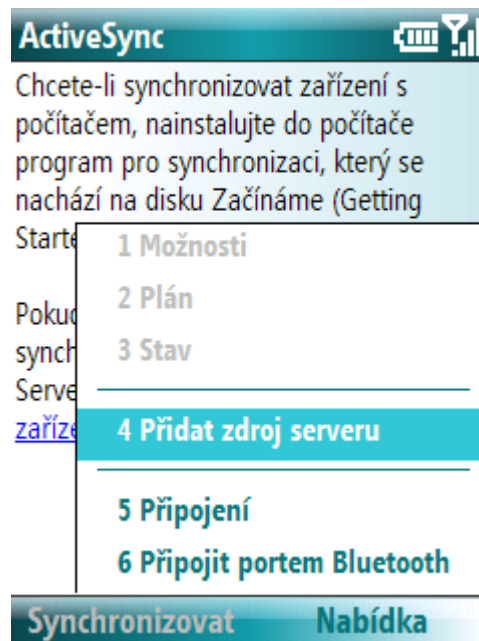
ActiveSync

Chcete-li synchronizovat zařízení s počítačem, nainstalujte do počítače program pro synchronizaci, který se nachází na disku Začínáme (Getting Starte

Pokud
synch
Serve
zaříze

1 Možnosti
2 Plán
3 Stav
4 Přidat zdroj serveru
5 Připojení
6 Připojit portem Bluetooth

Synchronizovat Nabídka